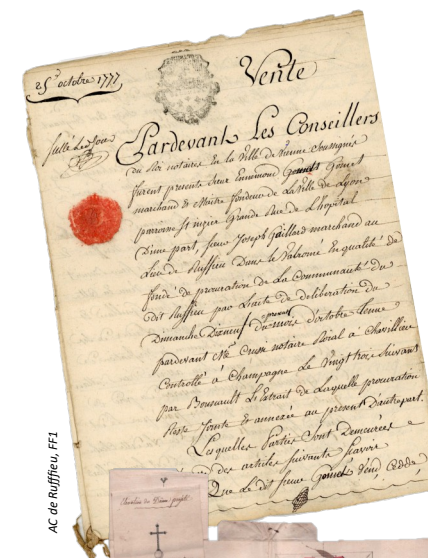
25 octobre 1777

Vente

Pardevant Les Conseillers du Roi notaire de la Ville de Lyon soussignés furent presents sieur Emmanuel Gonnet Gonet marchand & Maitre fondeur de La Ville de Lyon paroisse St nizier Grande rue de L'hôpital d'une part, sieur Joseph Gaillard marchand au lieu de Ruffieu dans le Valromey En qualité de fondé de procuration de La Communauté du dit Ruffieu par L'acte de deliberation du dimanche dixneuf present d'octobre tenue pardevant Me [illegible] notaire Royal a Chavillieu Controllé a Champagne Le vingt huit suivant par Bonnault L'extrait de Laquelle procuration Reste Jointe & annexée au present D'autre part. Lesquelles Parties Sont demeurées d'accord des articles suivants Savoir Que Le dit Sieur Gonet Vend Cedde

Julie Le Jour

AC de Ruffieu, FF1